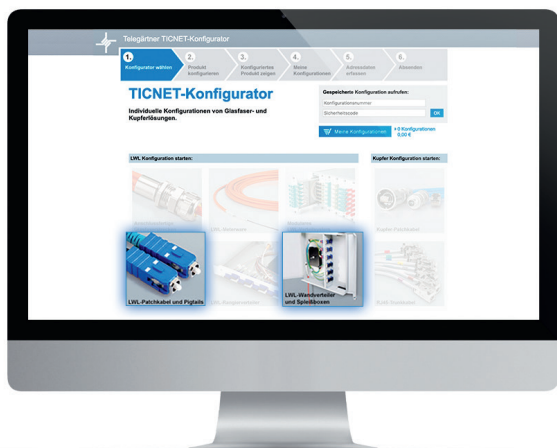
Telegärtner TICNET-Konfigurator

1. Konfigurator wählen
2. Produkt konfigurieren
3. Konfiguriertes Produkt zeigen
4. Meine Konfigurationen
5. Adressdaten erfassen
6. Absenden

TICNET-Konfigurator

Individuelle Konfigurationen von Glasfaser- und Kupferlösungen.

Gespeicherte Konfiguration aufrufen:

Konfigurationsnummer

Sicherheitscode

OK

Meine Konfiguration

+ 0 Konfigurationen
0,00 €

LWL Konfiguration starten:

Kupfer Konfiguration starten:

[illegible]

LWL-Verteilern

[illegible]

Kupfer-Patchkabel

LWL-Patchkabel und Pigtails

LWL-Baugruppenträger

LWL-Wandverteiler und Spleißboxen

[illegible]